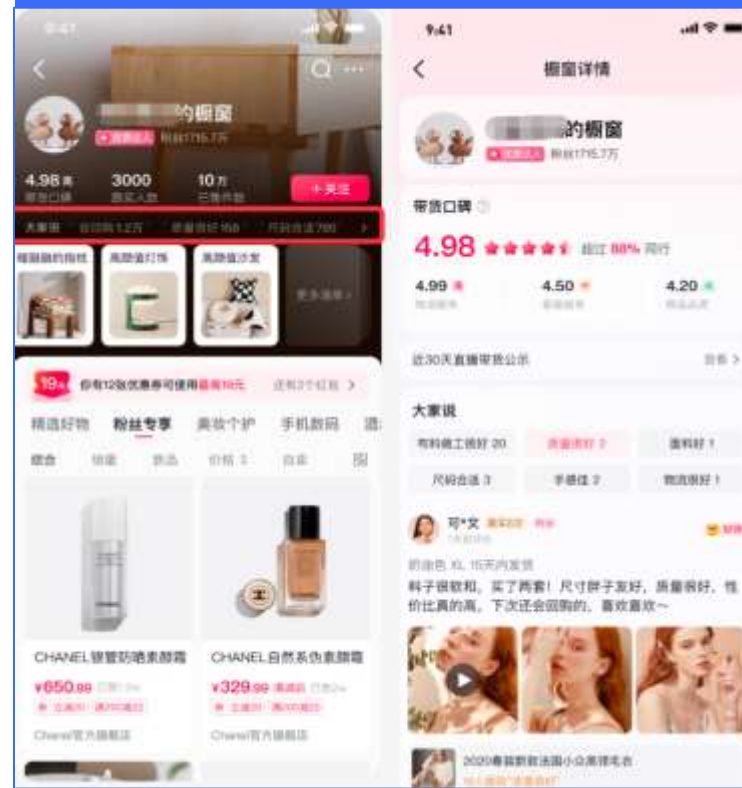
9:41

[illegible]的橱窗
粉丝1715.7万

4.98 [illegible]
3000
10万

+ 关注

大家说 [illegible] 1.2万 质量很好 168 尺码合适 780 >

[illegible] 高颜值打造 高颜值沙发 更多推荐

19元 你有12张优惠券可使用最高10元 还有2个红包 >

精选好物 粉丝专享 美妆个护 手机数码 酒

综合 销量 新品 价格 自营 筛

CHANEL银管防晒素颜霜
¥650.00 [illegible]
Chanel官方旗舰店

CHANEL自然系负素颜霜
¥329.00 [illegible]
Chanel官方旗舰店

9:41

橱窗详情

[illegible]的橱窗
粉丝1715.7万

带货口碑

4.98 超过 88% 同行

4.99 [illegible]
4.50 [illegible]
4.20 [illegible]

近30天直播带货公示 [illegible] >

大家说

布料做工很好 20
质量很好 2
面料好 1
尺码合适 3
手感佳 2
物流很好 1

可*文 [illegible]

奶油色 XL 15天内发货
料子很软和，买了两套！尺寸胖子友好，质量很好，性价比真的高，下次还会回购的，喜欢喜欢～

2020春装新款法国小众黑裙毛衣